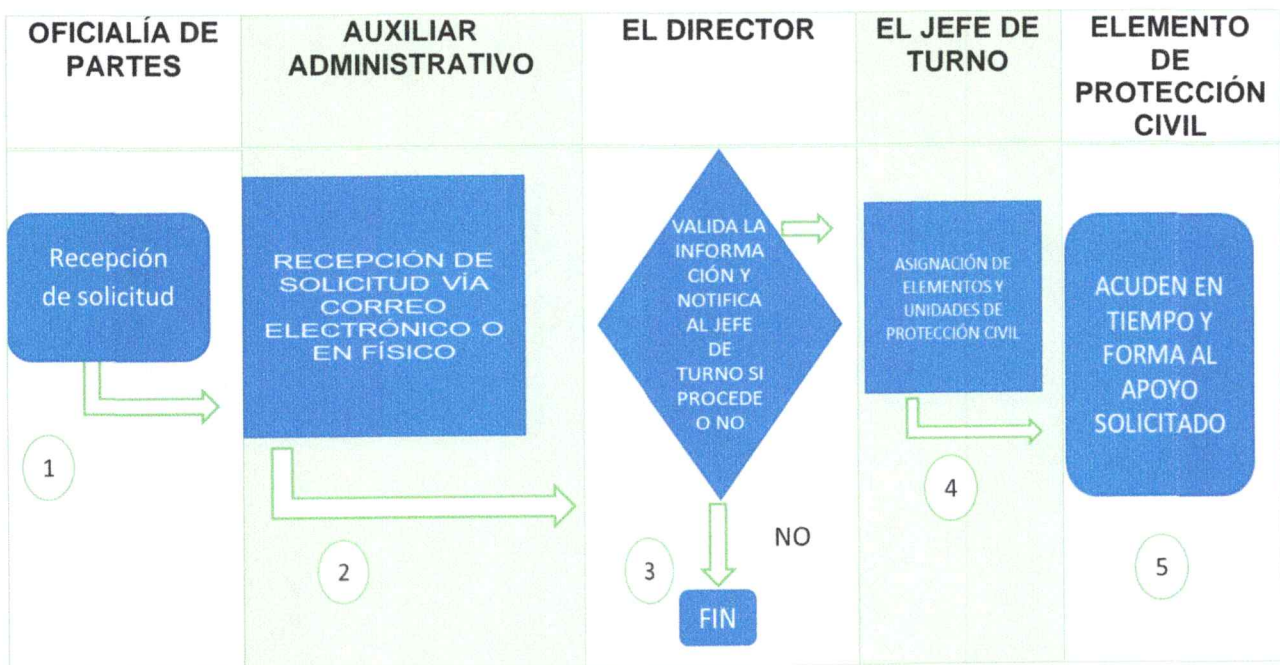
OFICIALÍA DE PARTES

AUXILIAR ADMINISTRATIVO

EL DIRECTOR

EL JEFE DE TURNO

ELEMENTO DE PROTECCIÓN CIVIL

Recepción de solicitud

1

RECEPCIÓN DE SOLICITUD VÍA CORREO ELECTRÓNICO O EN FÍSICO

2

VALIDA LA INFORMACIÓN Y NOTIFICA AL JEFE DE TURNO SI PROCEDE O NO

NO

3

FIN

ASIGNACIÓN DE ELEMENTOS Y UNIDADES DE PROTECCIÓN CIVIL

4

ACUDEN EN TIEMPO Y FORMA AL APOYO SOLICITADO

5